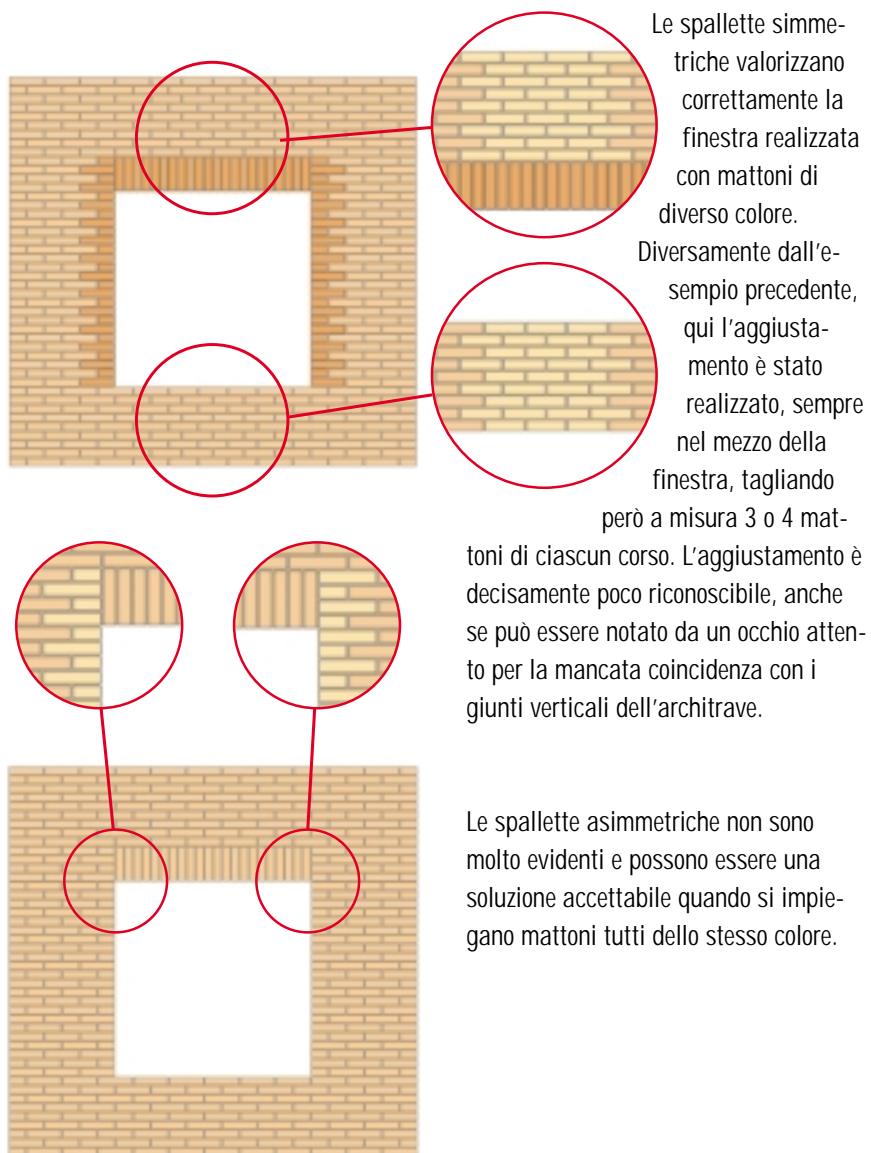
Le spallette simmetriche valorizzano correttamente la finestra realizzata con mattoni di diverso colore.

Diversamente dall'esempio precedente, qui l'aggiustamento è stato realizzato, sempre nel mezzo della finestra, tagliando però a misura 3 o 4 mattoni di ciascun corso. L'aggiustamento è decisamente poco riconoscibile, anche se può essere notato da un occhio attento per la mancata coincidenza con i giunti verticali dell'architrave.

Le spallette asimmetriche non sono molto evidenti e possono essere una soluzione accettabile quando si impiegano mattoni tutti dello stesso colore.